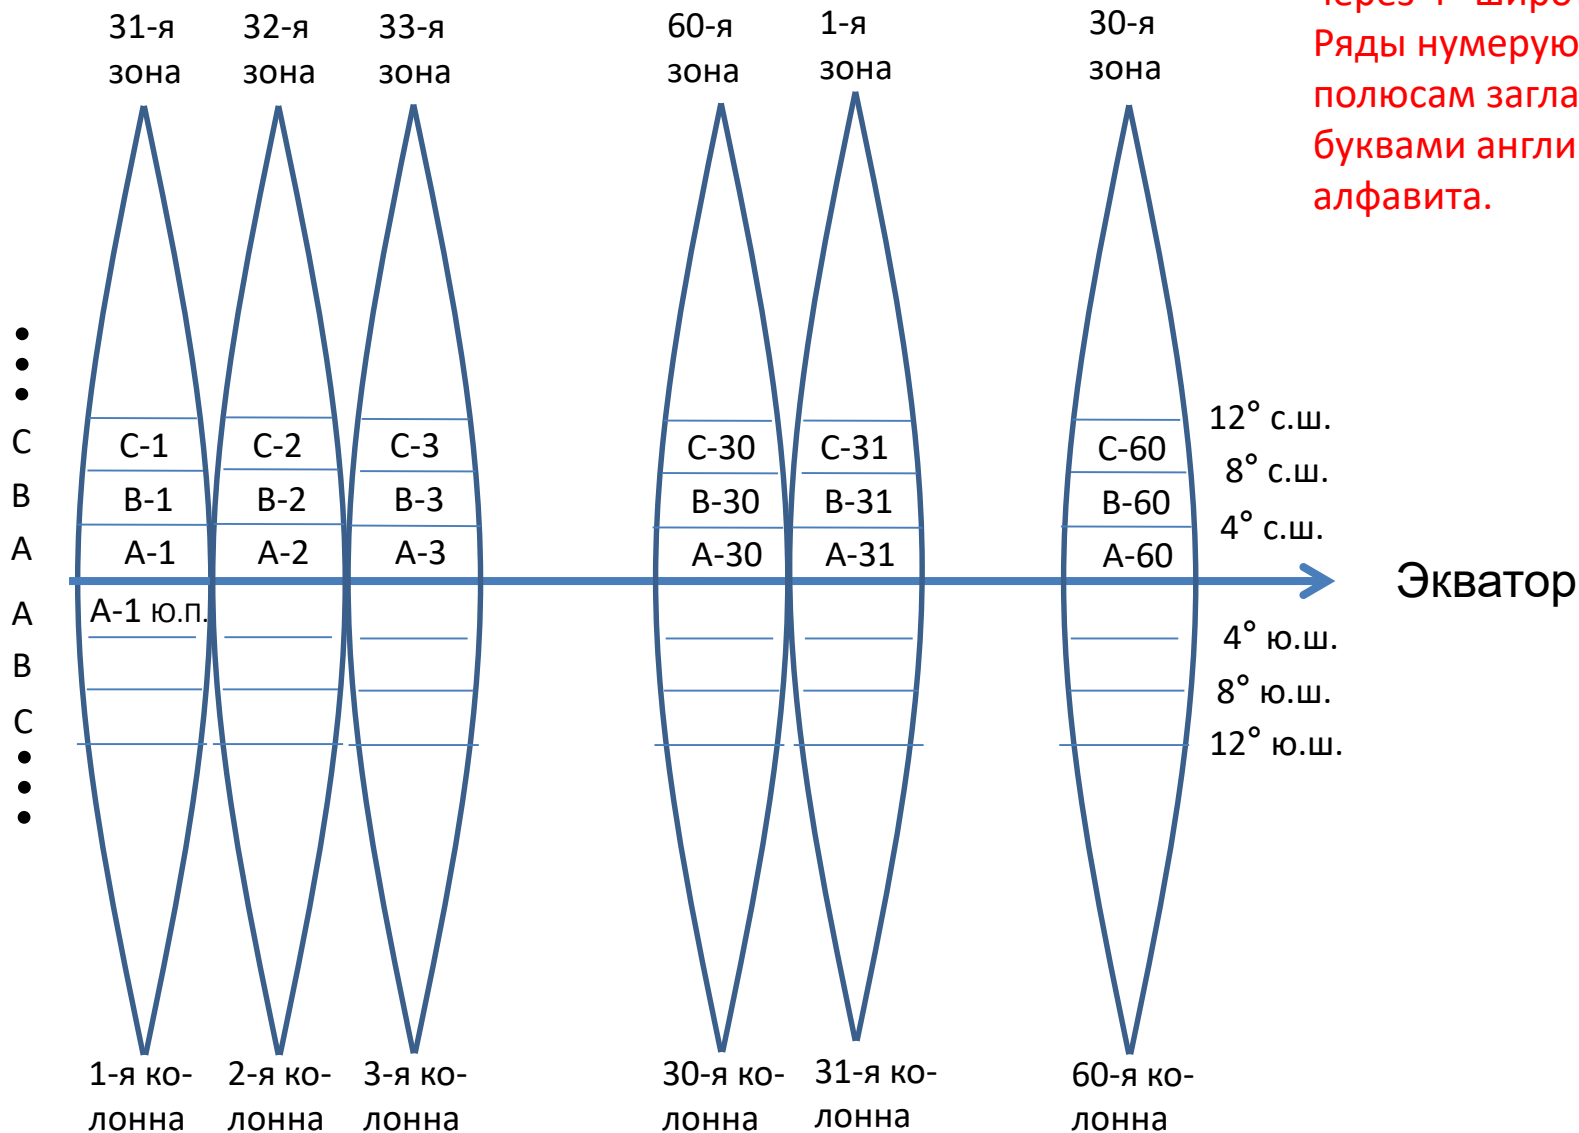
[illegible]
Ряды нумерую
полюсам загла
буквами англи
алфавита.

31-я зона
32-я зона
33-я зона
60-я зона
1-я зона
30-я зона

C
B
A

C-1
B-1
A-1
C-2
B-2
A-2
C-3
B-3
A-3
C-30
B-30
A-30
C-31
B-31
A-31
C-60
B-60
A-60

12° с.ш.
8° с.ш.
4° с.ш.

Экватор

A
B
C

A-1 ю.п.

4° ю.ш.
8° ю.ш.
12° ю.ш.

1-я колонна
2-я колонна
3-я колонна
30-я колонна
31-я колонна
60-я колонна